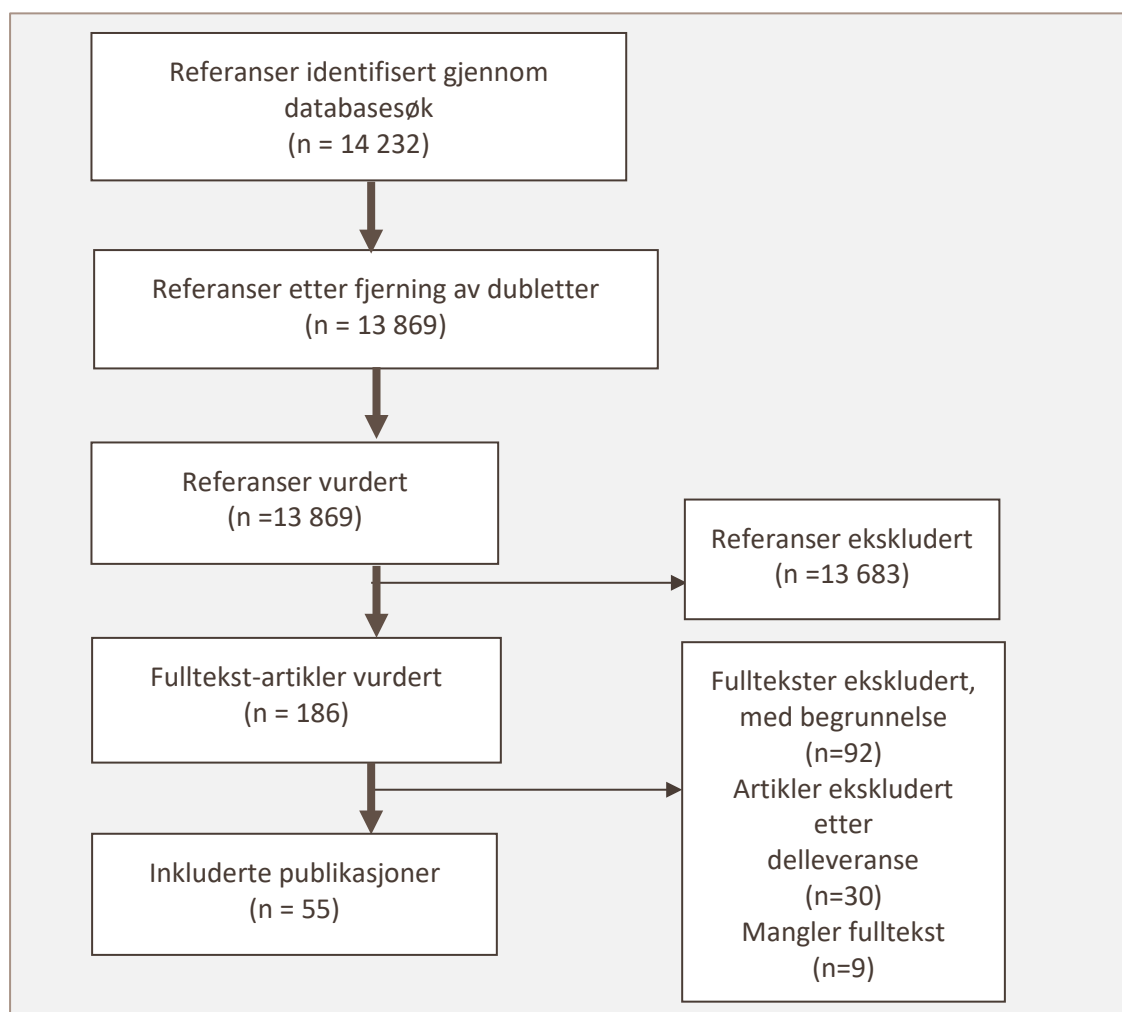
Referanser identifisert gjennom databasesøk
(n = 14 232)

Referanser etter fjerning av dubletter
(n = 13 869)

Referanser vurdert
(n =13 869)

Referanser ekskludert
(n =13 683)

Fulltekst-artikler vurdert
(n = 186)

Fulltekster ekskludert, med begrunnelse
(n=92)
Artikler ekskludert etter delleveranse
(n=30)
Mangler fulltekst
(n=9)

Inkluderte publikasjoner
(n = 55)